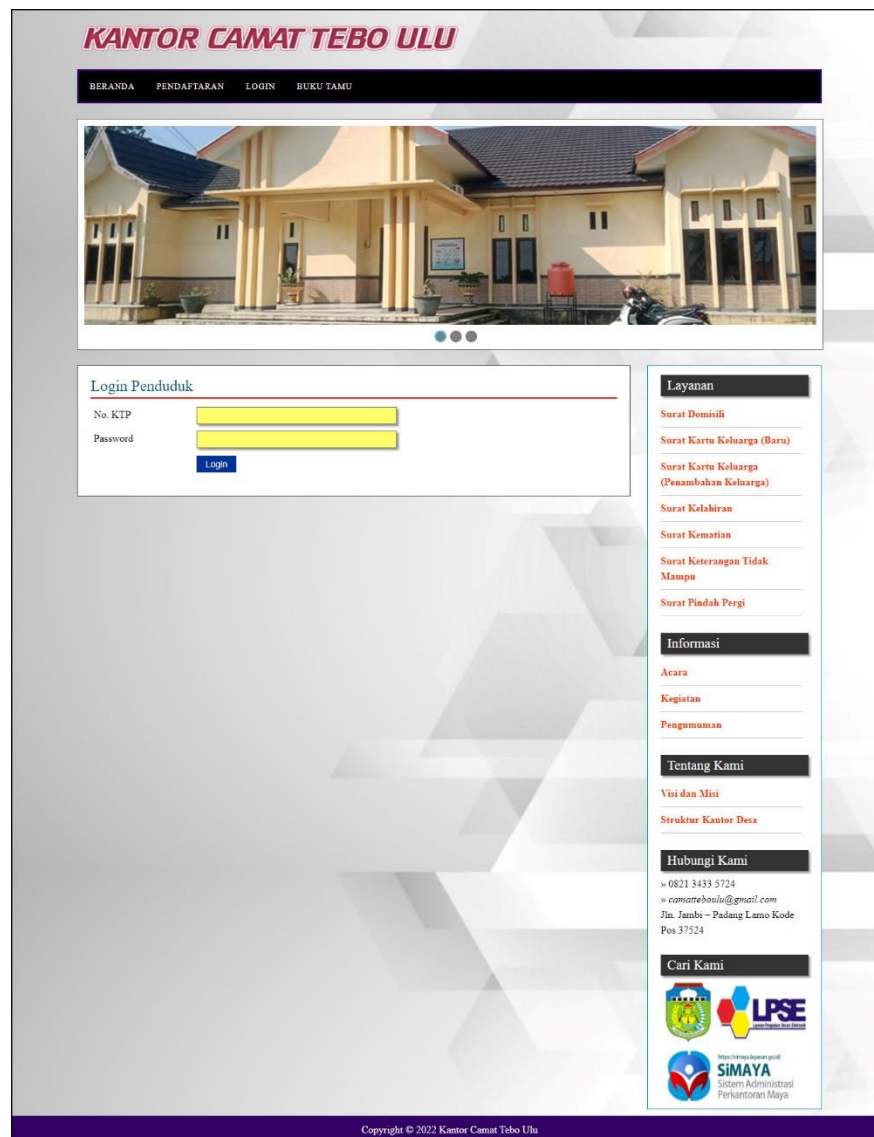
KANTOR CAMAT TEBO ULU

BERANDA PENDAFTARAN LOGIN BUKU TAMU

Login Penduduk

No. KTP

Password

Login

Layanan

Surat Domisili

Surat Kartu Keluarga (Baru)

Surat Kartu Keluarga (Penambahan Keluarga)

Surat Kelahiran

Surat Kematian

Surat Keterangan Tidak Mampu

Surat Pindah Pergi

Informasi

Acara

Kegiatan

Pengumuman

Tentang Kami

Visi dan Misi

Struktur Kantor Desa

Hubungi Kami

» 0821 3433 5724
» camatteboulu@gmail.com
Jln. Jambi – Padang Lamo Kode Pos 37524

Cari Kami

LPSE

SiMAYA
Sistem Administrasi Perkantoran Maya

Copyright © 2022 Kantor Camat Tebo Ulu